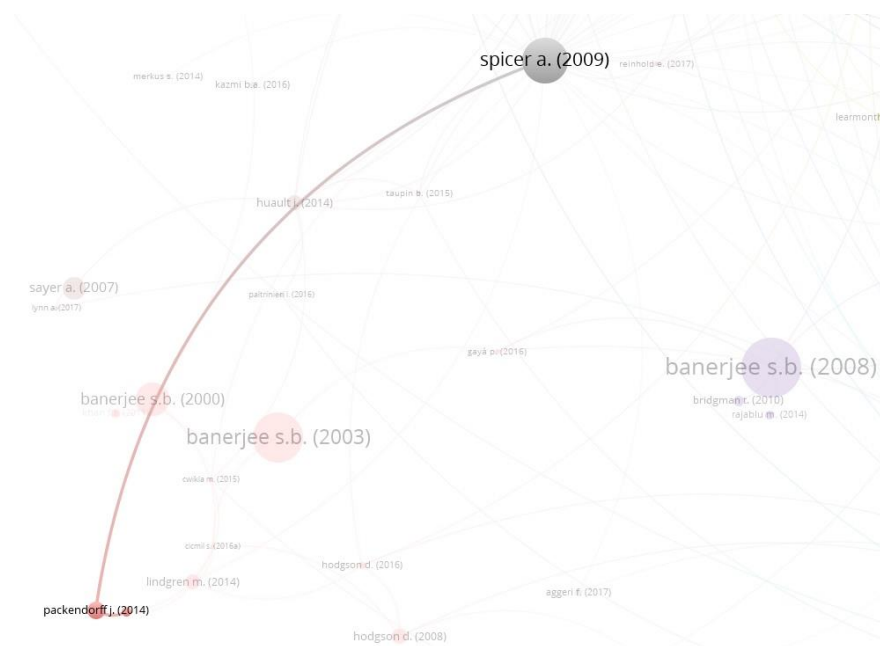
spicer a. (2009)
reinholdie. (2017)
merkus s. (2014)
kazmi b.a. (2016)
learmonth
huault i. (2014)
taupin b. (2015)
sayer a. (2007)
lynn a. (2017)
paltrinieri i. (2016)
gayá p. (2016)
banerjee s.b. (2008)
banerjee s.b. (2000)
bridgman t. (2010)
rajablu m. (2014)
banerjee s.b. (2003)
cwikla m. (2015)
cicmil s. (2016a)
hodgson d. (2016)
lindgren m. (2014)
aggeri f. (2017)
packendorff j. (2014)
hodgson d. (2008)